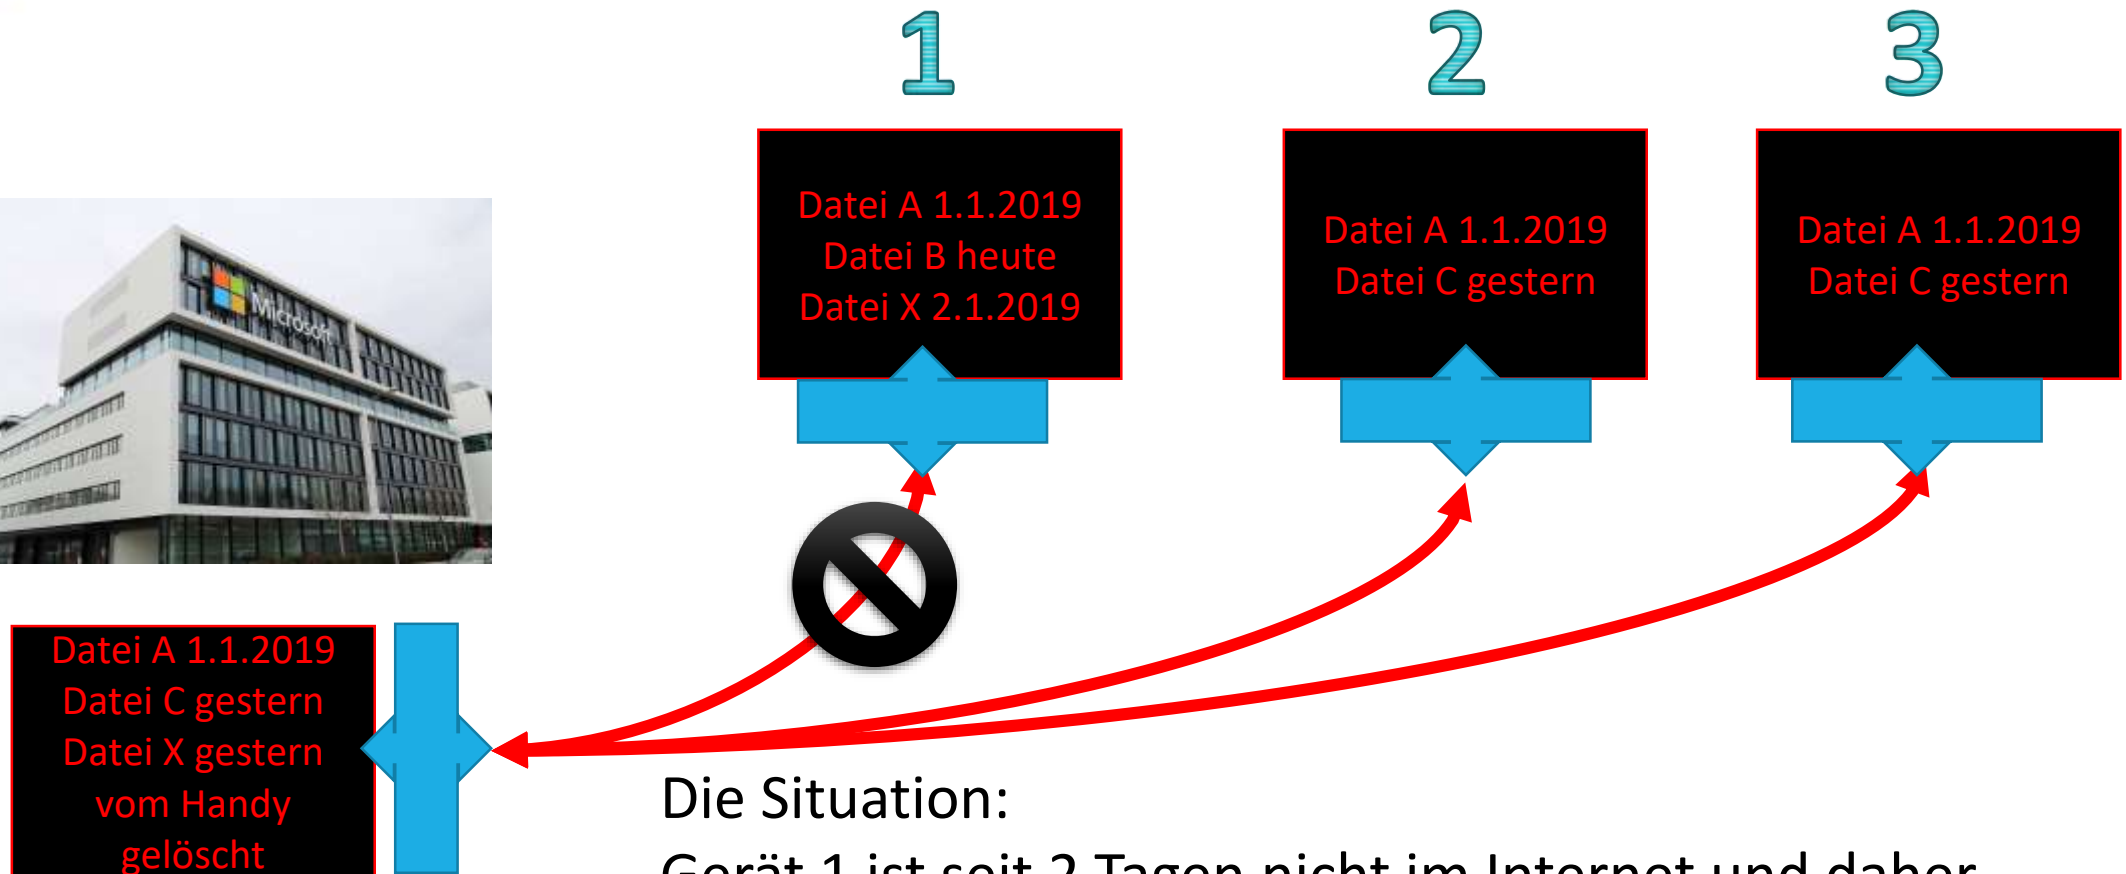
1

2

3

Datei A 1.1.2019
Datei B heute
Datei X 2.1.2019

Datei A 1.1.2019
Datei C gestern

Datei A 1.1.2019
Datei C gestern

Microsoft

Datei A 1.1.2019
Datei C gestern
Datei X gestern
vom Handy
gelöscht

Die Situation:

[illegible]